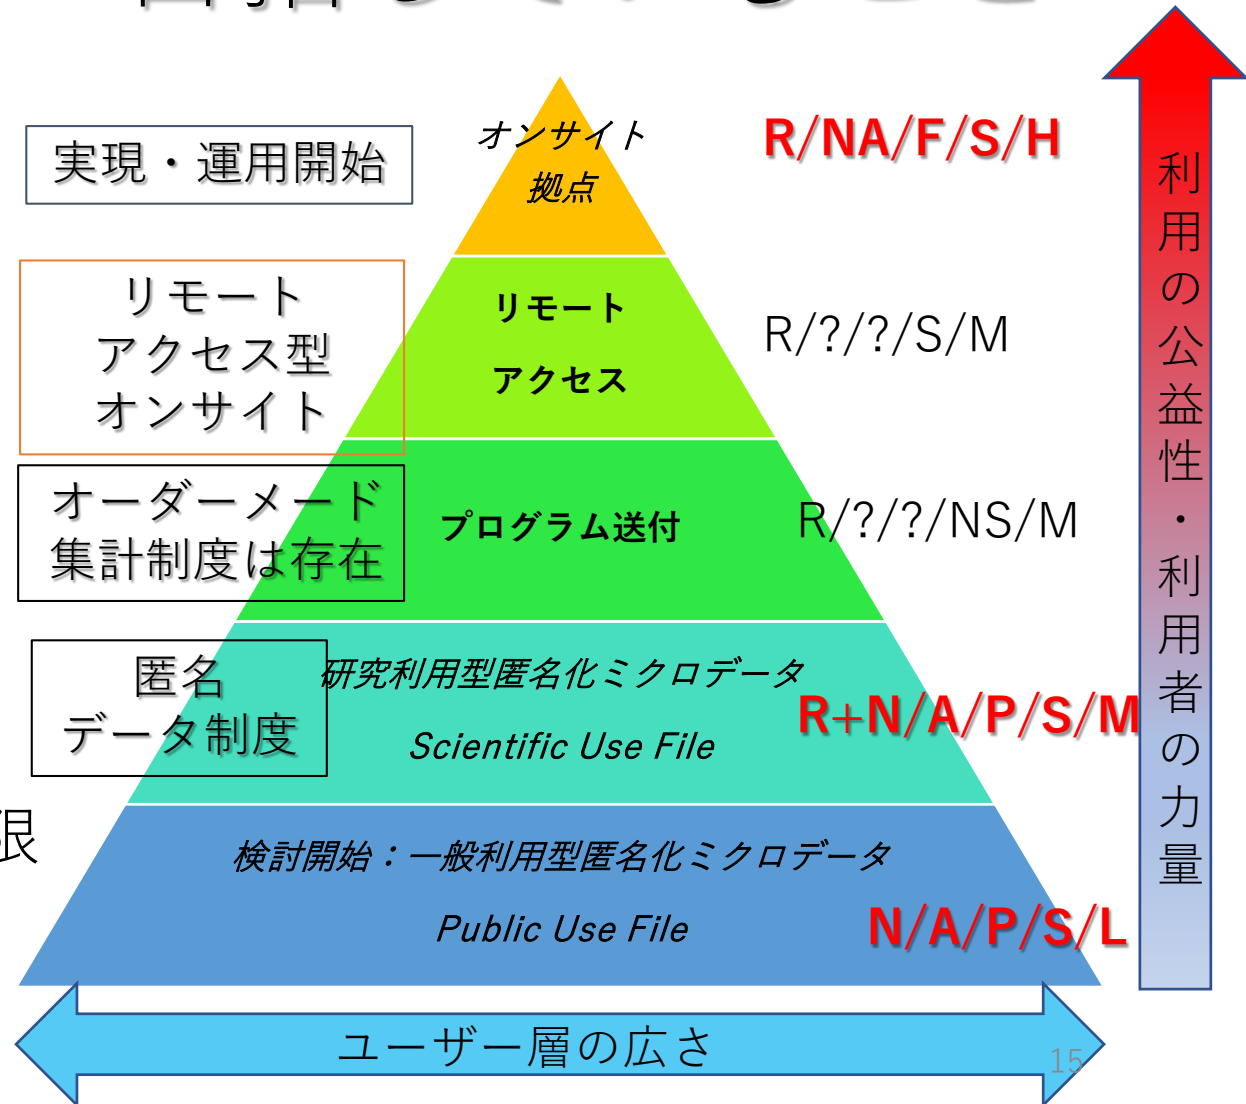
実現・運用開始

オンサイト
拠点

R/NA/F/S/H

リモート
アクセス型
オンサイト

リモート
アクセス

R/?/?/S/M

オーダーメード
集計制度は存在

プログラム送付

R/?/?/NS/M

匿名
データ制度

研究利用型匿名化ミクロデータ
Scientific Use File

R+N/A/P/S/M

限

検討開始：一般利用型匿名化ミクロデータ
Public Use File

N/A/P/S/L

利用の公益性・利用者の力量

ユーザー層の広さ

15